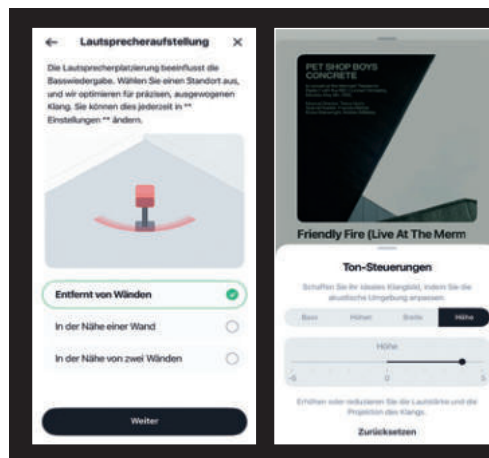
← Lautsprecheraufstellung ×

Die Lautsprecherplatzierung beeinflusst die Basswiedergabe. Wählen Sie einen Standort aus, und wir optimieren für präzisen, ausgewogenen Klang. Sie können dies jederzeit in ** Einstellungen ** ändern.

Entfernt von Wänden

In der Nähe einer Wand

In der Nähe von zwei Wänden

Weiter

PET SHOP BOYS
CONCRETE

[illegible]

Friendly Fire (Live At The Merm

Ton-Steuerungen

Schaffen Sie Ihr ideales Klangbild, indem Sie die akustische Umgebung anpassen.

Bass | Höhen | Breite | Höhe

Höhe

-5 | 0 | 5

Erhöhen oder reduzieren Sie die Lautstärke und die Projektion des Klangs.

Zurücksetzen